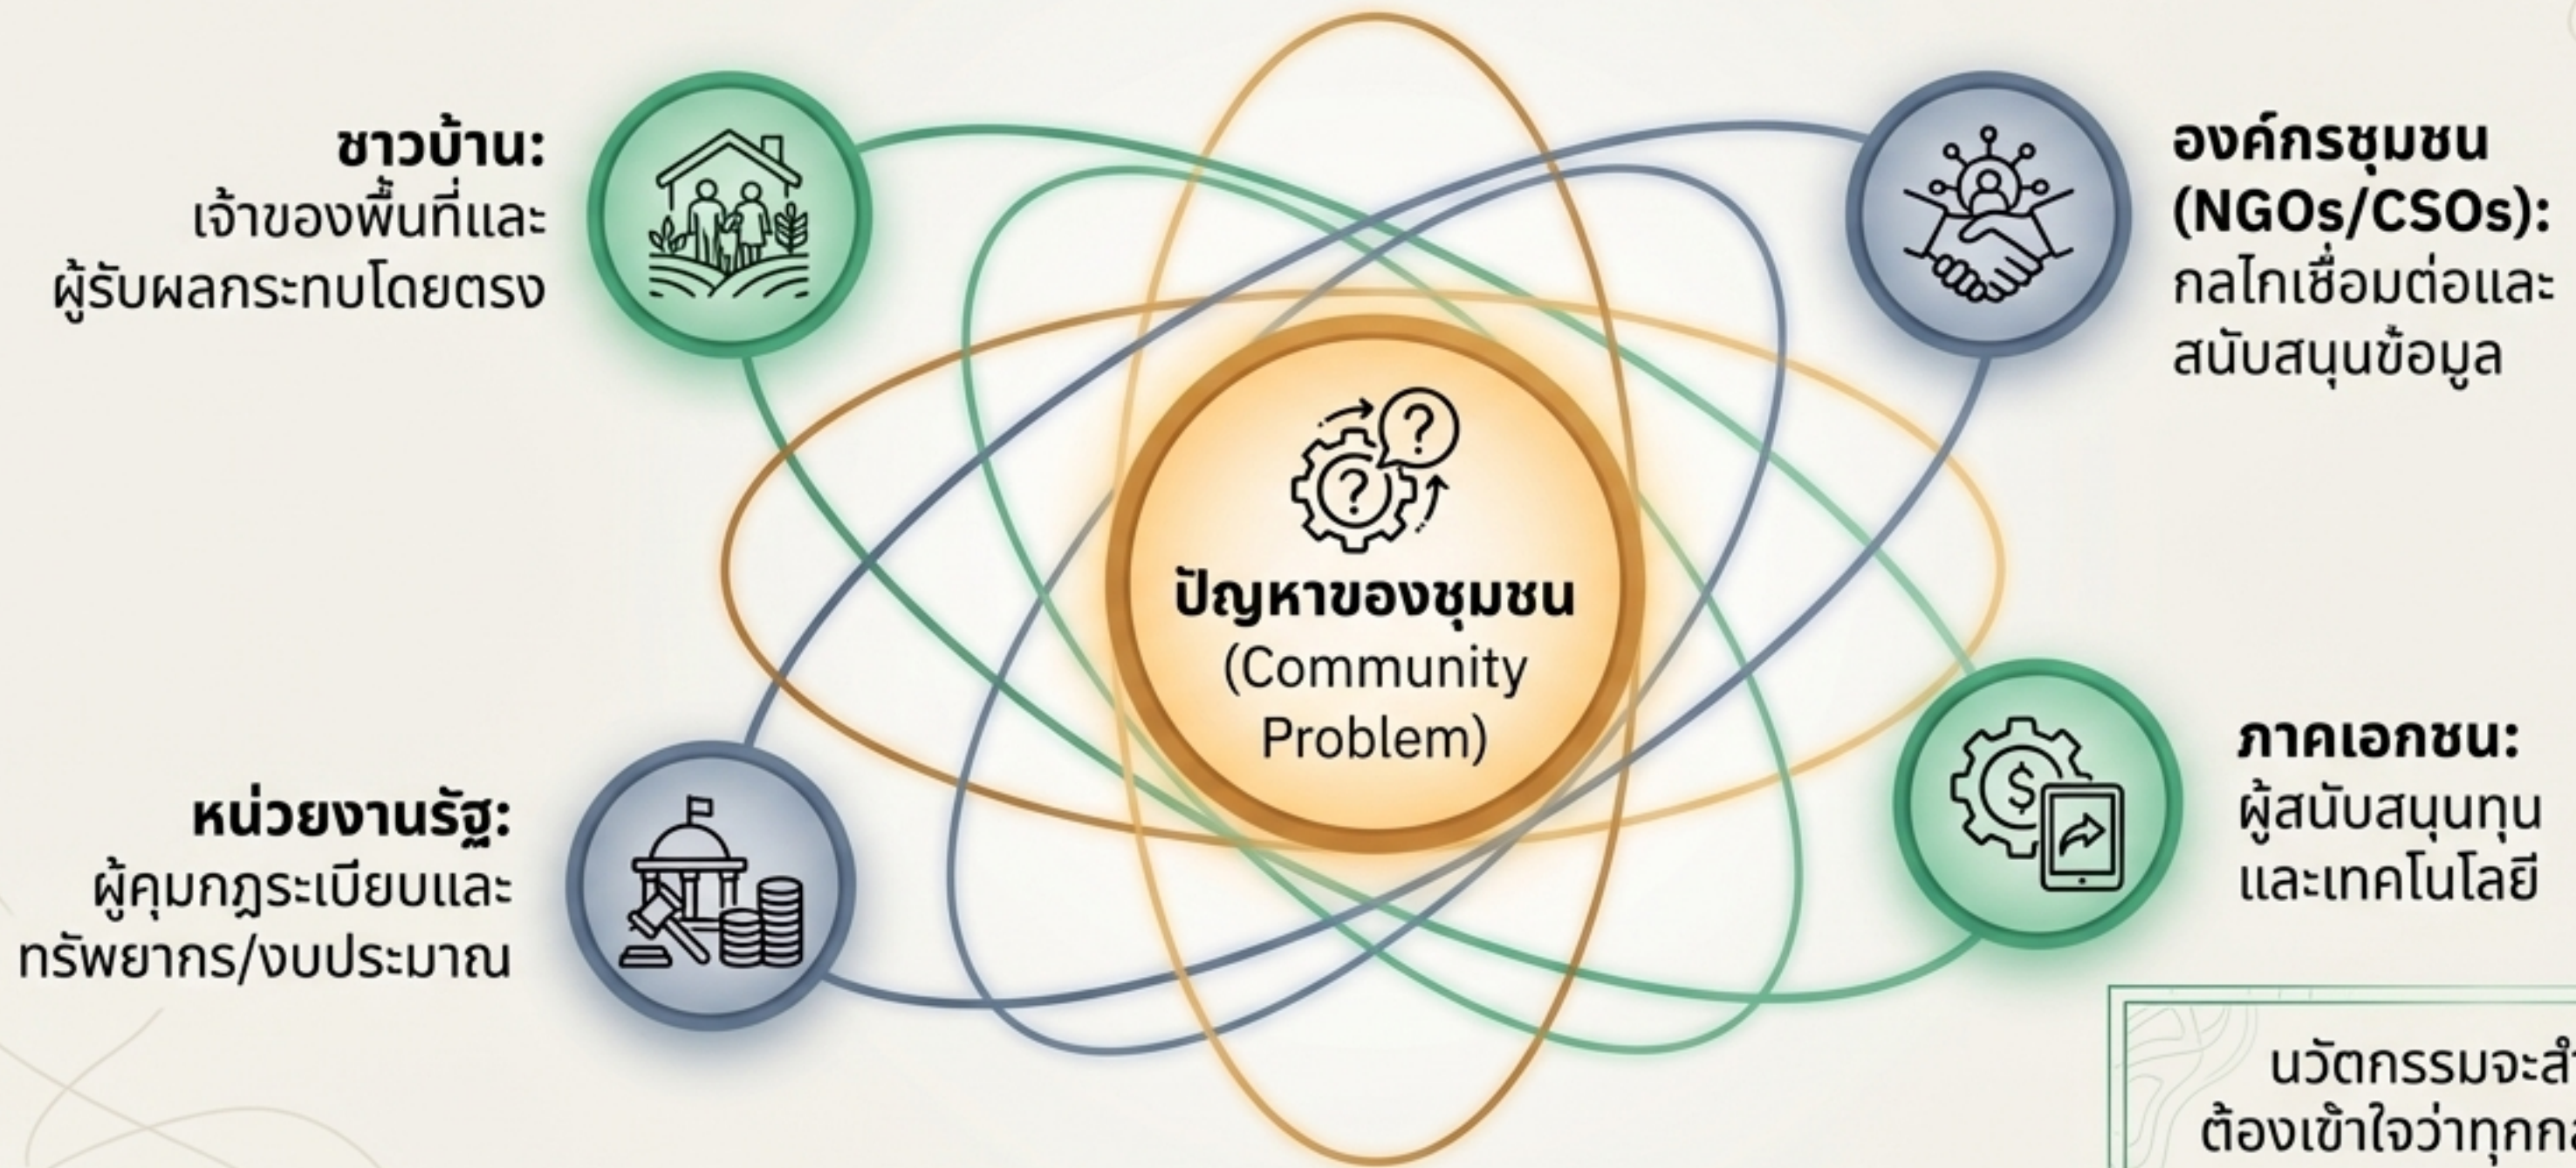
ชาวบ้าน:
เจ้าของพื้นที่และ
ผู้รับผลกระทบโดยตรง

องค์กรชุมชน
(NGOs/CSOs):
กลไกเชื่อมต่อและ
สนับสนุนข้อมูล

ปัญหาของชุมชน
(Community
Problem)

ภาคเอกชน:
ผู้สนับสนุนทุน
และเทคโนโลยี

หน่วยงานรัฐ:
ผู้คุมกฎระเบียบและ
ทรัพยากร/งบประมาณ

นวัตกรรมจะสำ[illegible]
ต้องเข้าใจว่าทุกก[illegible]